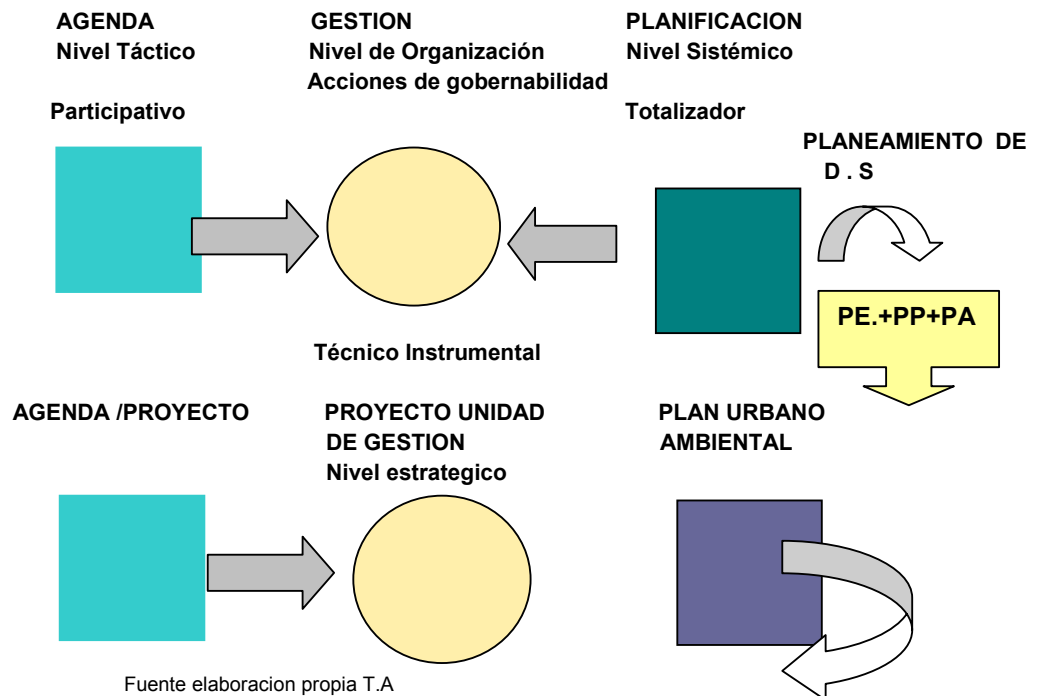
AGENDA
Nivel Táctico

Participativo

GESTION
Nivel de Organización
Acciones de gobernabilidad

PLANIFICACION
Nivel Sistémico

Totalizador

PLANEAMIENTO DE D . S

PE.+PP+PA

Técnico Instrumental

AGENDA /PROYECTO

PROYECTO UNIDAD DE GESTION
Nivel estrategico

PLAN URBANO AMBIENTAL

Fuente elaboracion propia T.A